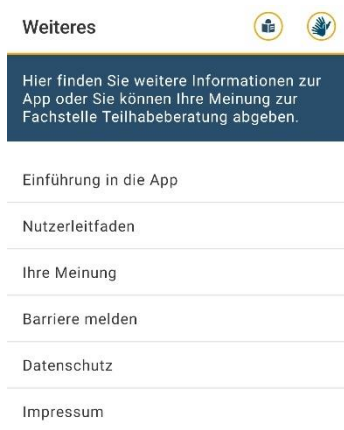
Weiteres

Hier finden Sie weitere Informationen zur App oder Sie können Ihre Meinung zur Fachstelle Teilhabeberatung abgeben.

Einführung in die App

Nutzerleitfaden

Ihre Meinung

Barriere melden

Datenschutz

Impressum